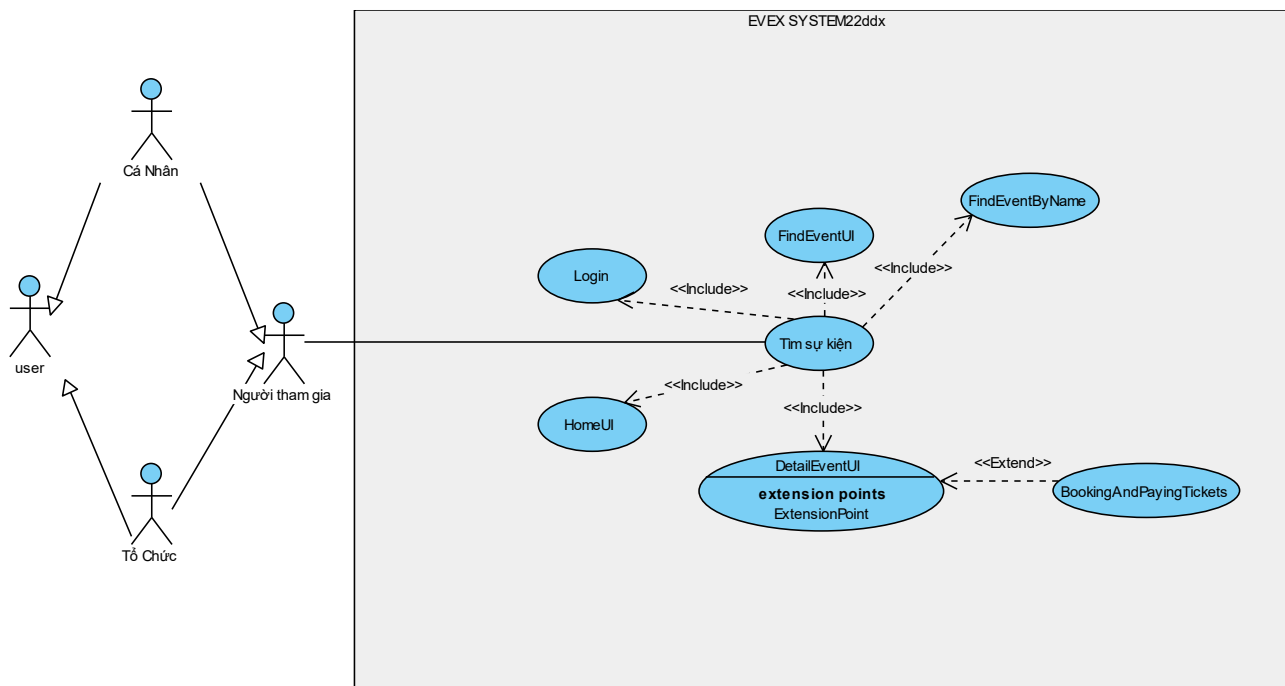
EVEX SYSTEM22ddx

Cá Nhân

user

Người tham gia

Tổ Chức

FindEventByName

FindEventUI

<<Include>>

Login

<<Include>>

<<Include>>

Tìm sự kiện

<<Include>>

HomeUI

<<Include>>

DetailEventUI

extension points

ExtensionPoint

<<Extend>>

BookingAndPayingTickets